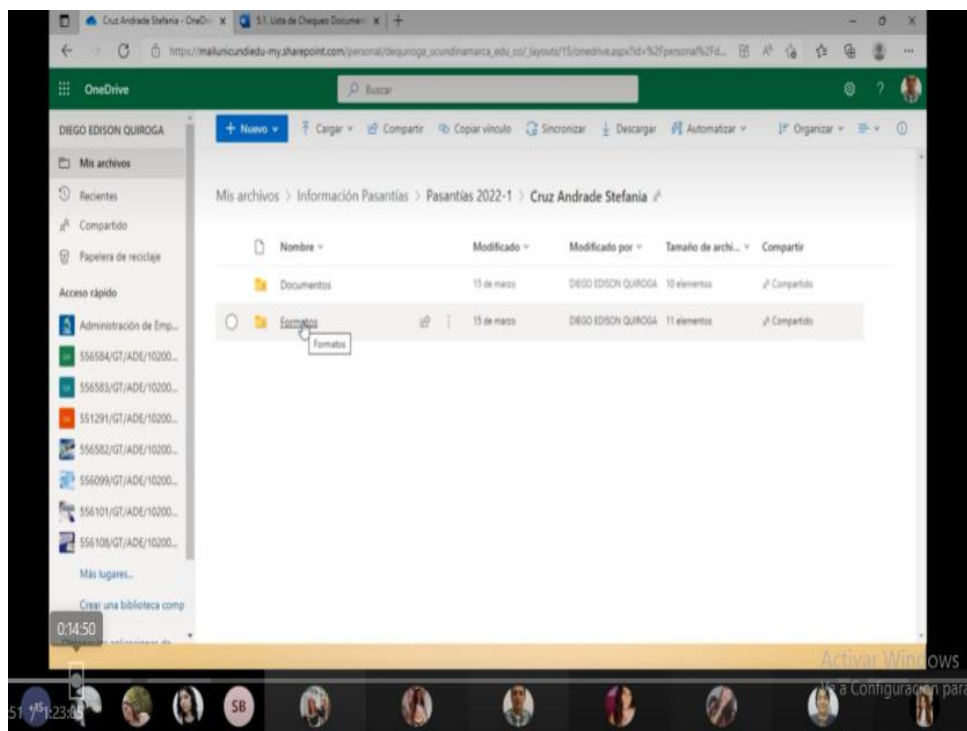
Cruz Andrade Stefania - OneDri x | 5.1. Lista de Chequeo Documen x | +

https://mailunicundiedu-my.sharepoint.com/personal/dequiroga_ucundinamarca_edu_co/_layouts/15/onedrive.aspx?id=%2Fpersonal%2Fd...

OneDrive

Buscar

DIEGO EDISON QUIROGA

+ Nuevo | Cargar | Compartir | Copiar vínculo | Sincronizar | Descargar | Automatizar | Organizar

Mis archivos
Recientes
Compartido
Papelera de reciclaje

Acceso rápido
Administración de Emp...
556584/GT/ADE/10200...
556583/GT/ADE/10200...
551291/GT/ADE/10200...
556582/GT/ADE/10200...
556099/GT/ADE/10200...
556101/GT/ADE/10200...
556108/GT/ADE/10200...
Más lugares...
Crear una biblioteca comp

Mis archivos > Información Pasantías > Pasantías 2022-1 > Cruz Andrade Stefania

| Nombre | Modificado | Modificado por | Tamaño de archi... | Compartir |
|---|---|---|---|---|
| Documentos | 15 de marzo | DIEGO EDISON QUIROGA | 10 elementos | Compartido |
| Formatos | 15 de marzo | DIEGO EDISON QUIROGA | 11 elementos | Compartido |

Formatos

0:14:50

Activar Windows
Ve a Configuración para

1:23:05

SB